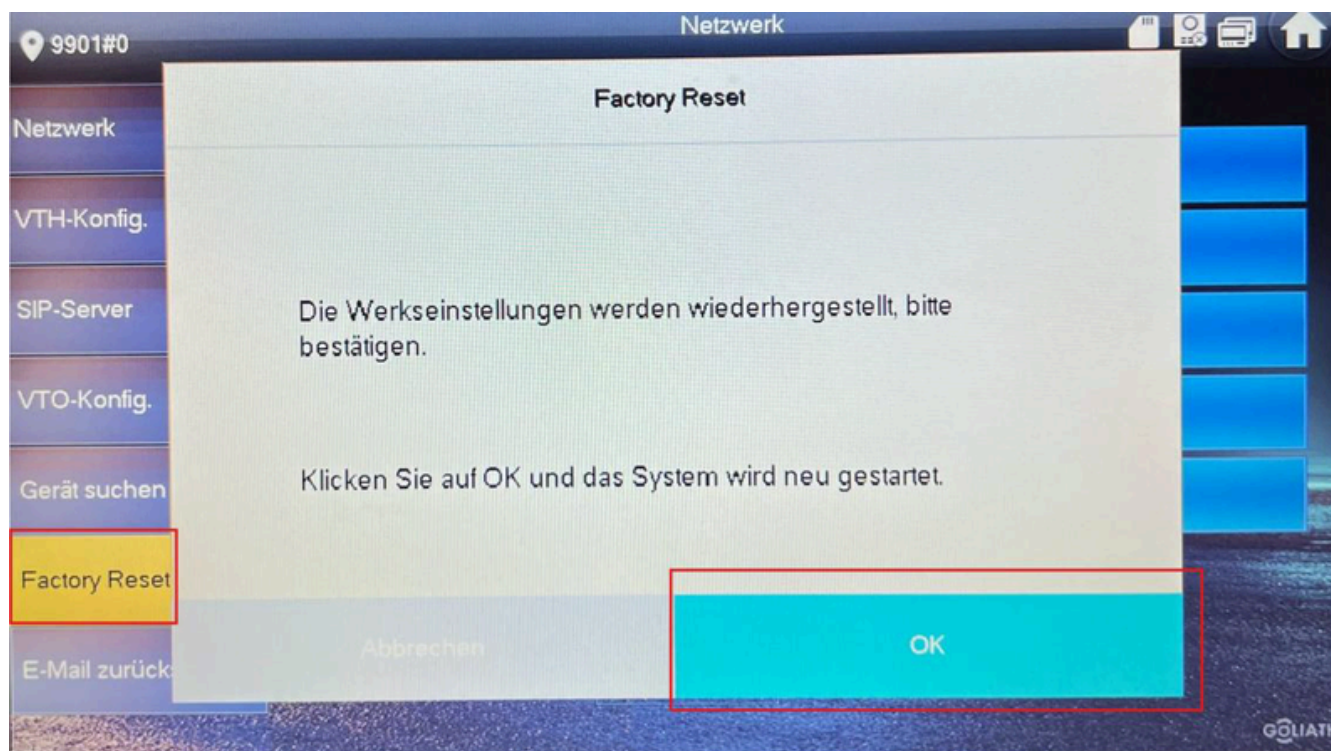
9901#0

Netzwerk

Netzwerk

VTH-Konfig.

SIP-Server

VTO-Konfig.

Gerät suchen

Factory Reset

E-Mail zurück

Factory Reset

Die Werkseinstellungen werden wiederhergestellt, bitte bestätigen.

Klicken Sie auf OK und das System wird neu gestartet.

Abbrechen

OK

GOLIAT